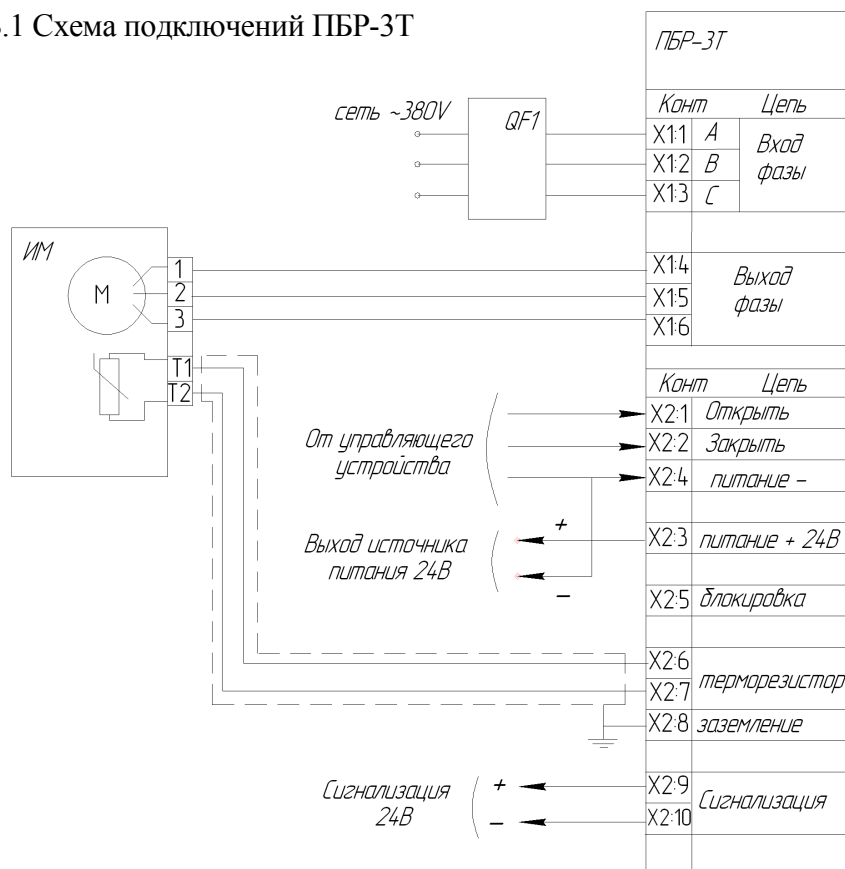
.1 Схема подключений ПБР-3Т

ПБР–3Т

сеть ~380V

QF1

| Конт | Цепь | |
|---|---|---|
| X1:1 | A | Вход фазы |
| X1:2 | B | |
| X1:3 | C | |
| X1:4 | Выход фазы | |
| X1:5 | | |
| X1:6 | | |

ИМ

M

1
2
3
T1
T2

| Конт | Цепь |
|---|---|
| X2:1 | Открыть |
| X2:2 | Закрыть |
| X2:4 | питание – |
| X2:3 | питание + 24В |
| X2:5 | блокировка |
| X2:6 | терморезистор |
| X2:7 | |
| X2:8 | заземление |
| X2:9 | Сигнализация |
| X2:10 | |

От управляющего устройства

Выход источника питания 24В

+
–

Сигнализация 24В

+
–